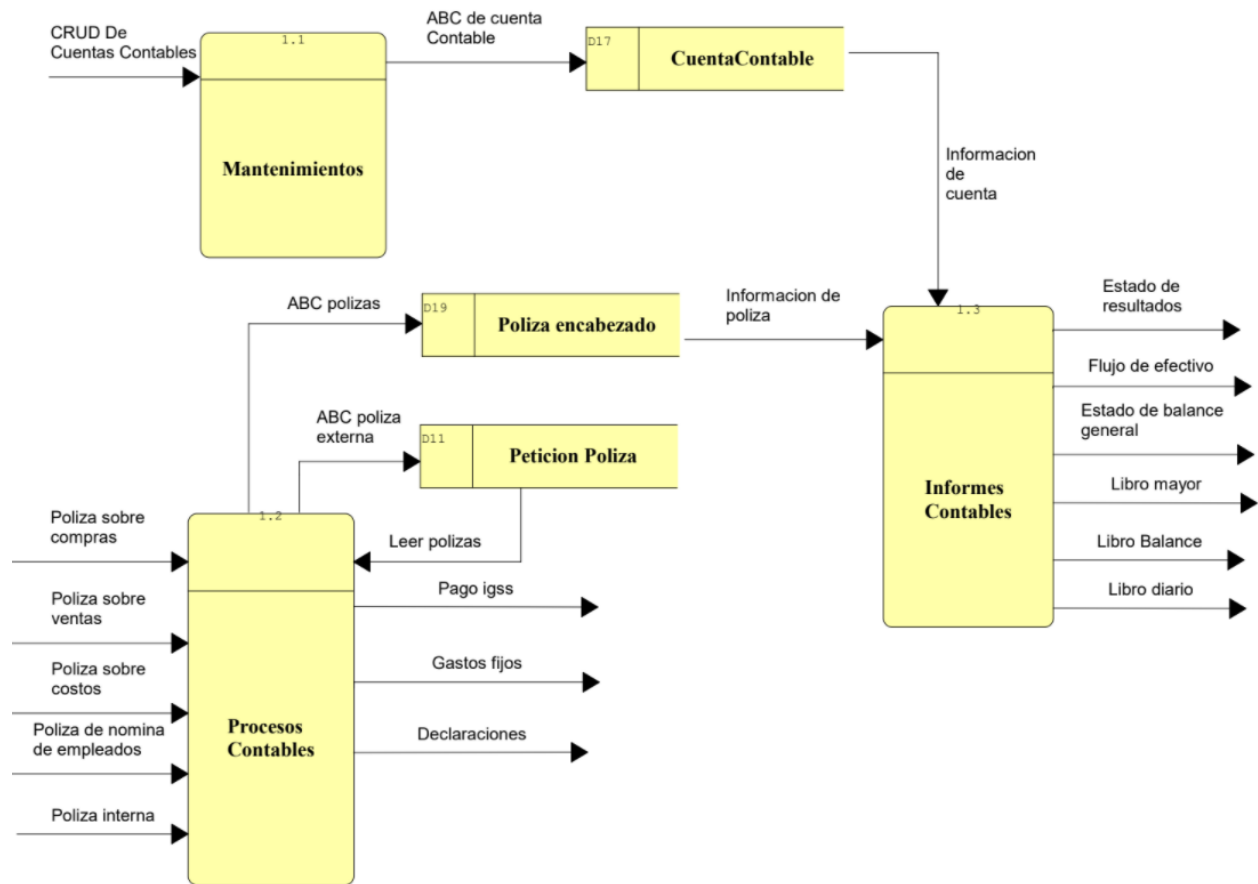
CRUD De Cuentas Contables

1.1

Mantenimientos

ABC de cuenta Contable

D17

CuentaContable

Informacion de cuenta

ABC polizas

D19

Poliza encabezado

Informacion de poliza

1.3

Informes Contables

Estado de resultados

Flujo de efectivo

Estado de balance general

Libro mayor

Libro Balance

Libro diario

ABC poliza externa

D11

Peticion Poliza

Leer polizas

1.2

Procesos Contables

Poliza sobre compras

Poliza sobre ventas

Poliza sobre costos

Poliza de nomina de empleados

Poliza interna

Pago igss

Gastos fijos

Declaraciones